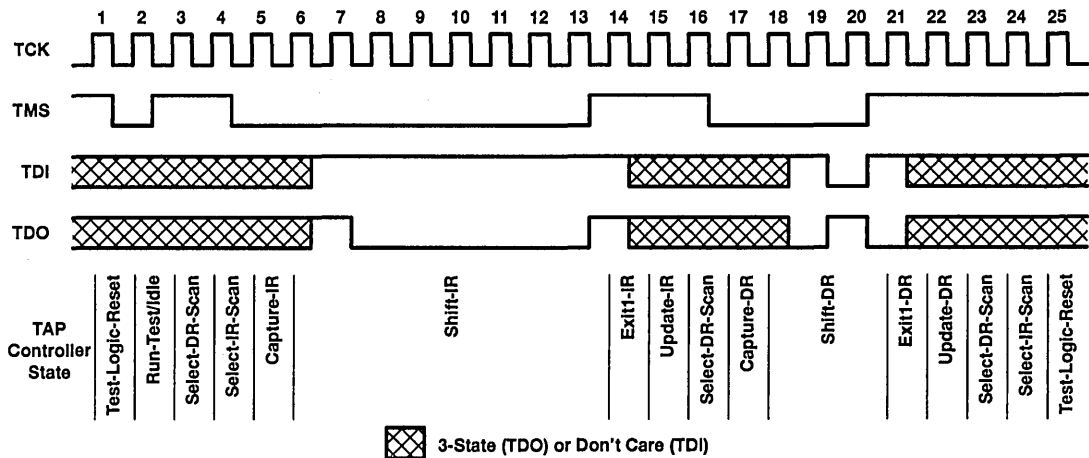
1 2 3 4 5 6 7 8 9 10 11 12 13 14 15 16 17 18 19 20 21 22 23 24 25

TCK

TMS

TDI

TDO

TAP Controller State

Test-Logic-Reset
Run-Test/Idle
Select-DR-Scan
Select-IR-Scan
Capture-IR
Shift-IR
Exit1-IR
Update-IR
Select-DR-Scan
Capture-DR
Shift-DR
Exit1-DR
Update-DR
Select-DR-Scan
Select-IR-Scan
Test-Logic-Reset

3-State (TDO) or Don't Care (TDI)